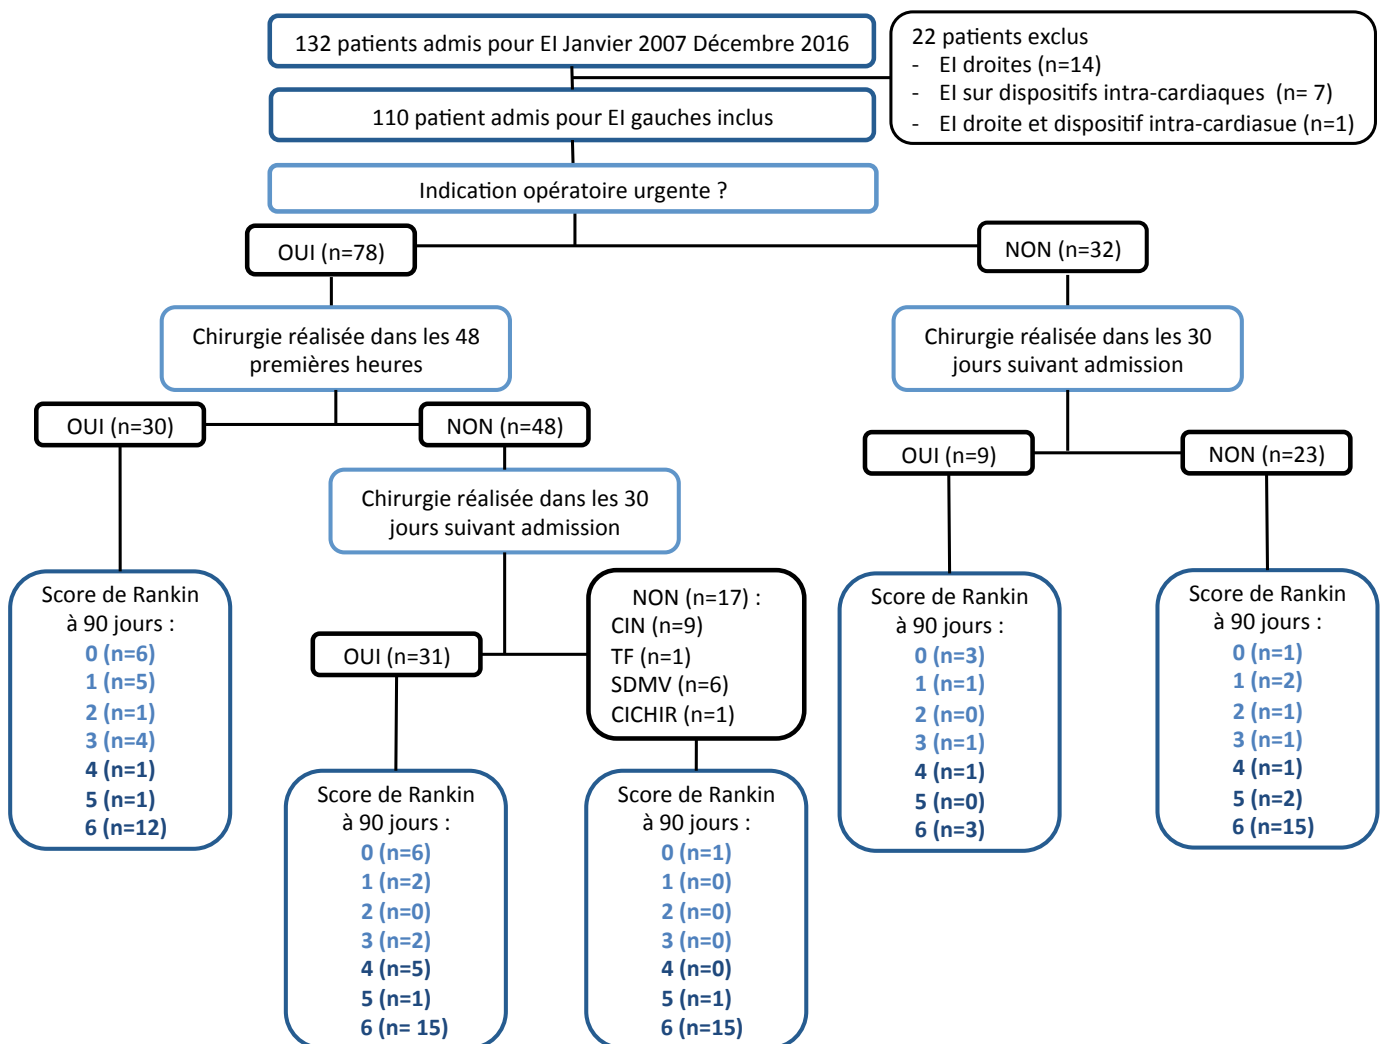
132 patients admis pour EI Janvier 2007 Décembre 2016

22 patients exclus
- EI droites (n=14)
- EI sur dispositifs intra-cardiaques (n= 7)
- EI droite et dispositif intra-cardiasue (n=1)

110 patient admis pour EI gauches inclus

Indication opératoire urgente ?

OUI (n=78)

NON (n=32)

Chirurgie réalisée dans les 48 premières heures

Chirurgie réalisée dans les 30 jours suivant admission

OUI (n=30)

NON (n=48)

Chirurgie réalisée dans les 30 jours suivant admission

OUI (n=9)

NON (n=23)

Score de Rankin à 90 jours :
0 (n=6)
1 (n=5)
2 (n=1)
3 (n=4)
4 (n=1)
5 (n=1)
6 (n=12)

NON (n=17) :
CIN (n=9)
TF (n=1)
SDMV (n=6)
CICHIR (n=1)

OUI (n=31)

Score de Rankin à 90 jours :
0 (n=3)
1 (n=1)
2 (n=0)
3 (n=1)
4 (n=1)
5 (n=0)
6 (n=3)

Score de Rankin à 90 jours :
0 (n=1)
1 (n=2)
2 (n=1)
3 (n=1)
4 (n=1)
5 (n=2)
6 (n=15)

Score de Rankin à 90 jours :
0 (n=6)
1 (n=2)
2 (n=0)
3 (n=2)
4 (n=5)
5 (n=1)
6 (n= 15)

Score de Rankin à 90 jours :
0 (n=1)
1 (n=0)
2 (n=0)
3 (n=0)
4 (n=0)
5 (n=1)
6 (n=15)